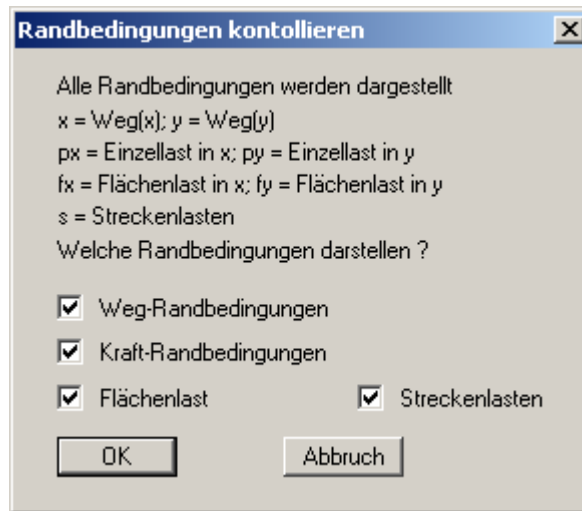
Randbedingungen kontollieren

Alle Randbedingungen werden dargestellt
x = Weg(x); y = Weg(y)
px = Einzellast in x; py = Einzellast in y
fx = Flächenlast in x; fy = Flächenlast in y
s = Streckenlasten
Welche Randbedingungen darstellen ?

Weg-Randbedingungen

Kraft-Randbedingungen

Flächenlast

Streckenlasten

OK

Abbruch